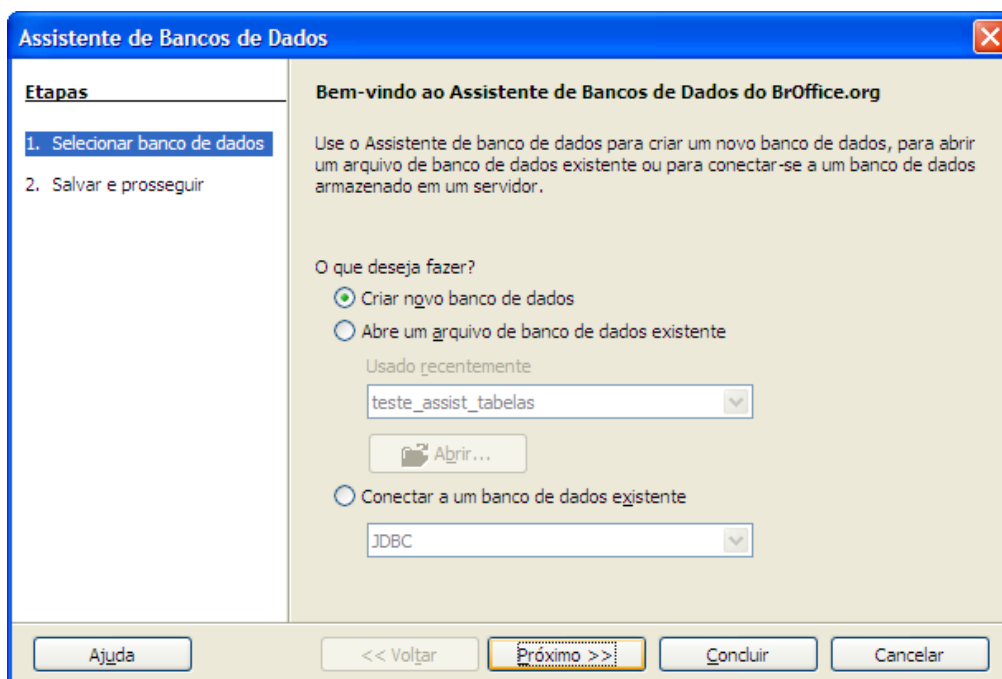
Assistente de Bancos de Dados

Etapas

1. Selecionar banco de dados

2. Salvar e prosseguir

Bem-vindo ao Assistente de Bancos de Dados do BrOffice.org

Use o Assistente de banco de dados para criar um novo banco de dados, para abrir um arquivo de banco de dados existente ou para conectar-se a um banco de dados armazenado em um servidor.

O que deseja fazer?

Criar novo banco de dados

Abre um arquivo de banco de dados existente

Usado recentemente

teste_assist_tabelas

Abrir...

Conectar a um banco de dados existente

JDBC

Ajuda

<< Voltar

Próximo >>

Concluir

Cancelar